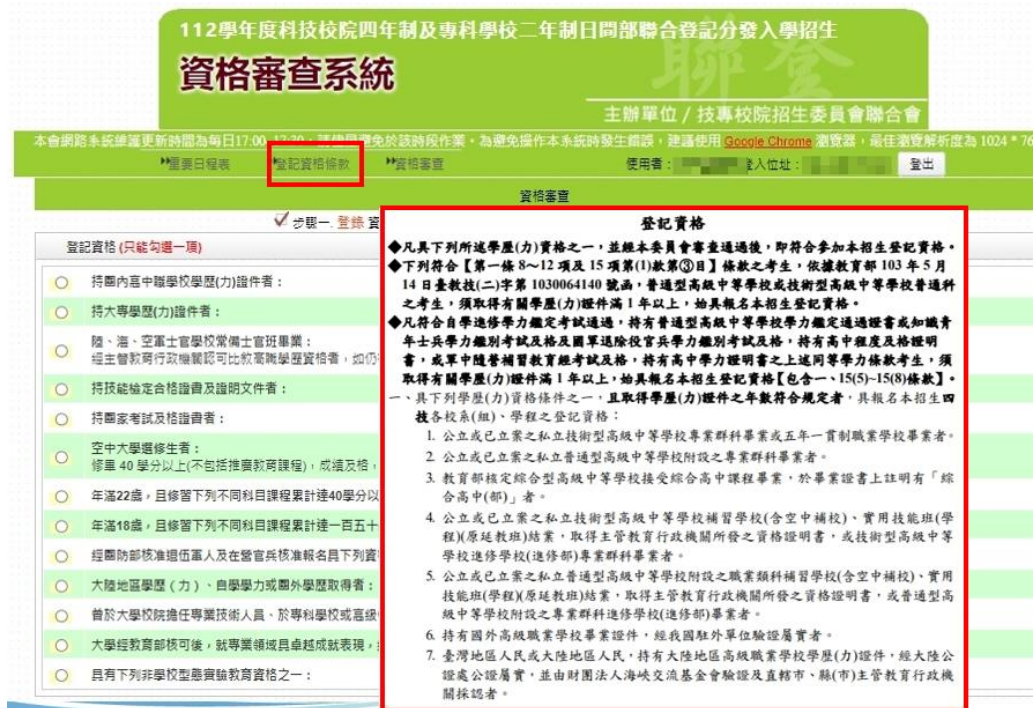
112學年度科技校院四年制及專科學校二年制日間部聯合登記分發入學招生

資格審查系統

主辦單位 / 技專校院招生委員會聯合會

本會網路系統維護更新時間為每日17:00~17:30，請使用者避免於該時段作業。為避免操作本系統時發生錯誤，建議使用 Google Chrome 瀏覽器，最佳瀏覽解析度為 1024 * 76

重要日程表 登記資格條款 資格審查 使用者： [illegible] 登入位址： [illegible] 登出

資格審查

步驟一. 登錄 資

登記資格 (只能勾選一項)

持國內高中職學校學歷(力)證件者：

持大專學歷(力)證件者：

陸、海、空軍士官學校常備士官班畢業：經主管教育行政機關認可比敘高職學歷資格者，如仍

持技能檢定合格證書及證明文件者：

持國家考試及格證書者：

空中大學選修生者：修畢 40 學分以上(不包括推廣教育課程)，成績及格，

年滿22歲，且修習下列不同科目課程累計達40學分以

年滿18歲，且修習下列不同科目課程累計達一百五十

經國防部核准退伍軍人及在營官兵核准報名具下列資

大陸地區學歷（力）、自學學力或國外學歷取得者：

曾於大學校院擔任專業技術人員、於專科學校或高級

大學經教育部核可後，就專業領域具卓越成就表現，

具有下列非學校型態實驗教育資格之一：

登記資格

◆凡具下列所述學歷(力)資格之一，並經本委員會審查通過後，即符合參加本招生登記資格。
◆下列符合【第一條 8～12 項及 15 項第(1)款第③目】條款之考生，依據教育部 103 年 5 月 14 日臺教技(二)字第 1030064140 號函，普通型高級中等學校或技術型高級中等學校普通科之考生，須取得有關學歷(力)證件滿 1 年以上，始具報名本招生登記資格。
◆凡符合自學進修學力鑑定考試通過，持有普通型高級中等學校學力鑑定通過證書或初職青年士兵學力鑑別考試及格及國軍退除役官兵學力鑑別考試及格，持有高中程度及格證明書，或單中隨營補習教育結業考試及格，持有高中學力證明書之上述同等學力條款考生，須取得有關學歷(力)證件滿 1 年以上，始具報名本招生登記資格【包含一、15(5)~15(8)條款】。
一、具下列學歷(力)資格條件之一，且取得學歷(力)證件之年數符合規定者，具報名本招生四技各校系(組)、學程之登記資格：
1. 公立或已立案之私立技術型高級中等學校專業群科畢業或五年一貫制職業學校畢業者。
2. 公立或已立案之私立普通型高級中等學校附設之專業群科畢業者。
3. 教育部核定綜合型高級中等學校接受綜合高中課程畢業，於畢業證書上註明有「綜合高中(部)」者。
4. 公立或已立案之私立技術型高級中等學校補習學校(含空中補校)、實用技能班(學程)(原延教班)結業，取得主管教育行政機關所發之資格證明書，或技術型高級中等學校進修學校(進修部)專業群科畢業者。
5. 公立或已立案之私立普通型高級中等學校附設之職業類科補習學校(含空中補校)、實用技能班(學程)(原延教班)結業，取得主管教育行政機關所發之資格證明書，或普通型高級中等學校附設之專業群科進修學校(進修部)畢業者。
6. 持有國外高級職業學校畢業證件，經我國駐外單位驗證屬實者。
7. 臺灣地區人民或大陸地區人民，持有大陸地區高級職業學校學歷(力)證件，經大陸公證處公證屬實，並由財團法人海峽交流基金會驗證及直轄市、縣(市)主管教育行政機關採認者。